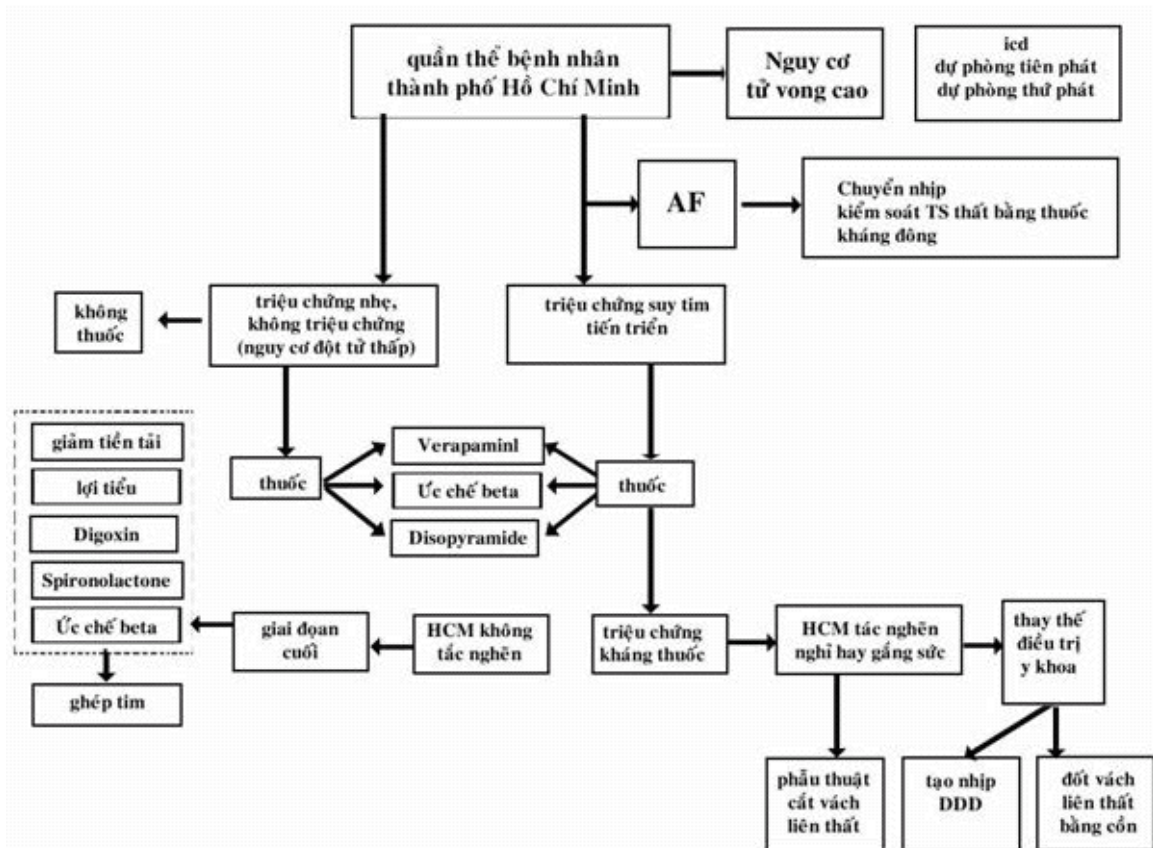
quần thể bệnh nhân thành phố Hồ Chí Minh

Nguy cơ tử vong cao

icd
dự phòng tiên phát
dự phòng thứ phát

AF

Chuyển nhịp
kiểm soát TS thất bằng thuốc
kháng đông

không thuốc

triệu chứng nhẹ, không triệu chứng (nguy cơ đột tử thấp)

triệu chứng suy tim tiến triển

giảm tiền tải

lợi tiểu

Digoxin

Spironolactone

Ức chế beta

thuốc

Verapaminl

Ức chế beta

Disopyramide

thuốc

ghép tim

giai đoạn cuối

HCM không tắc nghẽn

triệu chứng kháng thuốc

HCM tắc nghẽn nghỉ hay gắng sức

thay thế điều trị y khoa

phẫu thuật cắt vách liên thất

tạo nhịp DDD

đốt vách liên thất bằng cồn